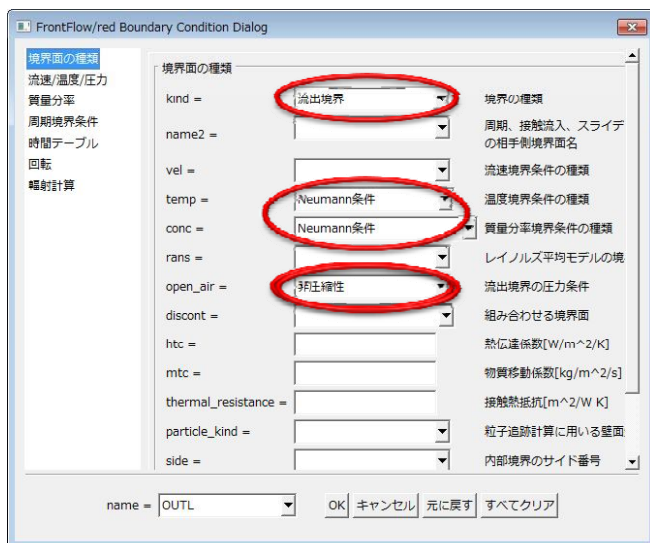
FrontFlow/red Boundary Condition Dialog

境界面の種類
流速/温度/圧力
質量分率
周期境界条件
時間テーブル
回転
輻射計算

境界面の種類

kind = 流出境界 境界の種類
name2 = 周期、接触流入、スライデの相手側境界面名
vel = 流速境界条件の種類
temp = Neumann条件 温度境界条件の種類
conc = Neumann条件 質量分率境界条件の種類
rans = レイノルズ平均モデルの境
open_air = 非圧縮性 流出境界の圧力条件
discont = 組み合わせる境界面
htc = 熱伝達係数[W/m^2/K]
mtc = 物質移動係数[kg/m^2/s]
thermal_resistance = 接触熱抵抗[m^2/W K]
particle_kind = 粒子追跡計算に用いる壁面
side = 内部境界のサイド番号

name = OUTL

OK キャンセル 元に戻す すべてクリア